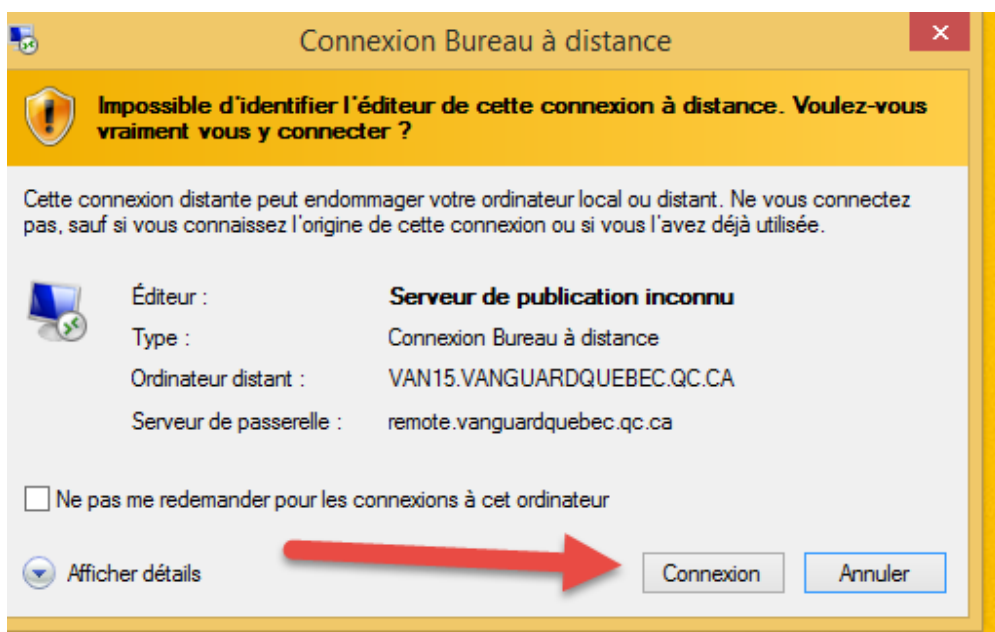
Connexion Bureau à distance

Impossible d'identifier l'éditeur de cette connexion à distance. Voulez-vous vraiment vous y connecter ?

Cette connexion distante peut endommager votre ordinateur local ou distant. Ne vous connectez pas, sauf si vous connaissez l'origine de cette connexion ou si vous l'avez déjà utilisée.

| | |
|---|---|
| Éditeur : | **Serveur de publication inconnu** |
| Type : | Connexion Bureau à distance |
| Ordinateur distant : | VAN15.VANGUARDQUEBEC.QC.CA |
| Serveur de passerelle : | remote.vanguardquebec.qc.ca |

Ne pas me redemander pour les connexions à cet ordinateur

Afficher détails

Connexion

Annuler